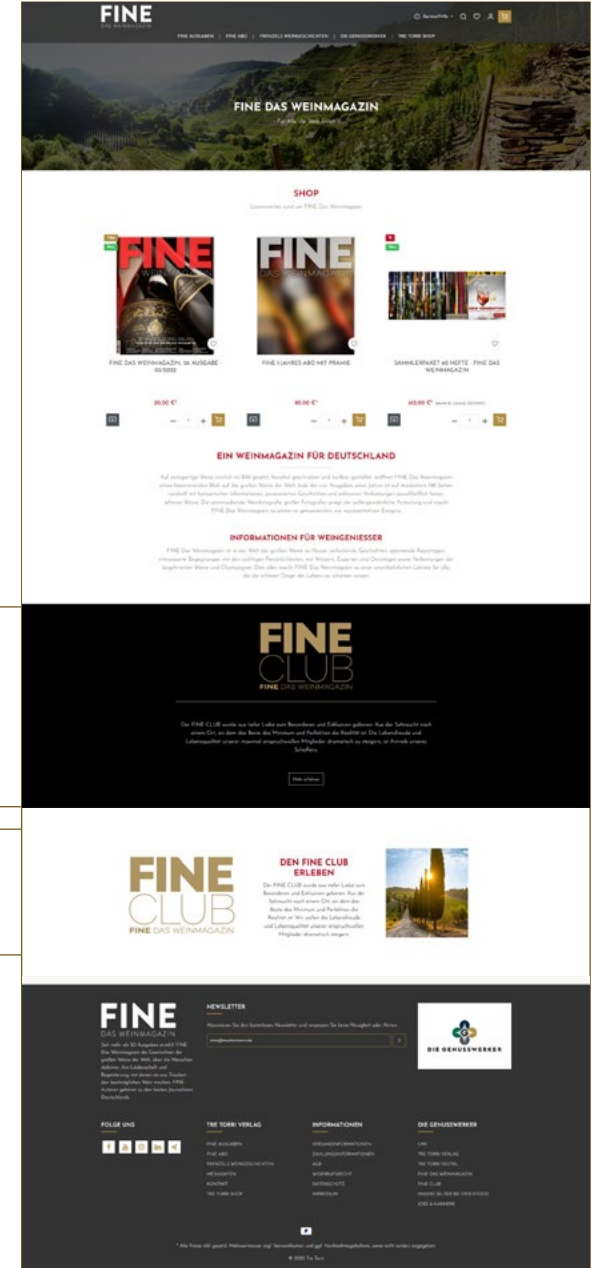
FINE
DAS WEINMAGAZIN

Servicehilfe

FINE AUSGABEN | FINE ABO | PRENZELS WEINGESCHICHTEN | DIE GENUSSWERKER | TRE TORRI SHOP

FINE DAS WEINMAGAZIN

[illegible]

SHOP

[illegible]

Neu

FINE DAS WEINMAGAZIN, 58. AUSGABE - 03/2022

20,00 €*

FINE 1 JAHRES ABO MIT PRÄMIE

80,00 €*

SAMMLERPAKET 60 HEFTE - FINE DAS WEINMAGAZIN

613,90 €* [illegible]

EIN WEINMAGAZIN FÜR DEUTSCHLAND

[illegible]

INFORMATIONEN FÜR WEINGENIESSER

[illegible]

FINE
CLUB
FINE DAS WEINMAGAZIN

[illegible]

Mehr erfahren

FINE
CLUB
FINE DAS WEINMAGAZIN

DEN FINE CLUB ERLEBEN

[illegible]

FINE
DAS WEINMAGAZIN

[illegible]

NEWSLETTER

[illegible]

DIE GENUSSWERKER

FOLGE UNS

TRE TORRI VERLAG
FINE AUSGABEN
FINE ABO
PRENZELS WEINGESCHICHTEN
MEDIADATEN
KONTAKT
TRE TORRI SHOP

INFORMATIONEN
VERSANDINFORMATIONEN
ZAHLUNGSINFORMATIONEN
AGB
WIDERRUFSRECHT
DATENSCHUTZ
IMPRESSUM

DIE GENUSSWERKER
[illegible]
TRE TORRI VERLAG
TRE TORRI DIGITAL
FINE DAS WEINMAGAZIN
FINE CLUB
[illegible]
JOBS & KARRIERE

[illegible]

© 2022 Tre Torri